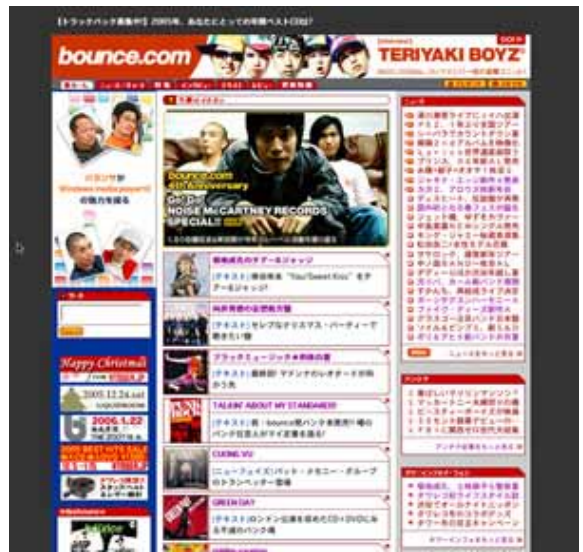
【トラックバック募集中】2005年、あなたにとっての年間ベストCDは?

bounce.com

TERIYAKI BOYZ

bounce.com
4th Anniversary
Go! Go!
NOISE McCARTNEY RECORDS
SPECIAL!!

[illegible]

Happy Christmas

2005.12.24.sat

2006.1.22

TALKIN' ABOUT MY STANDARDS

COMING UP

GREEN DAY

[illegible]